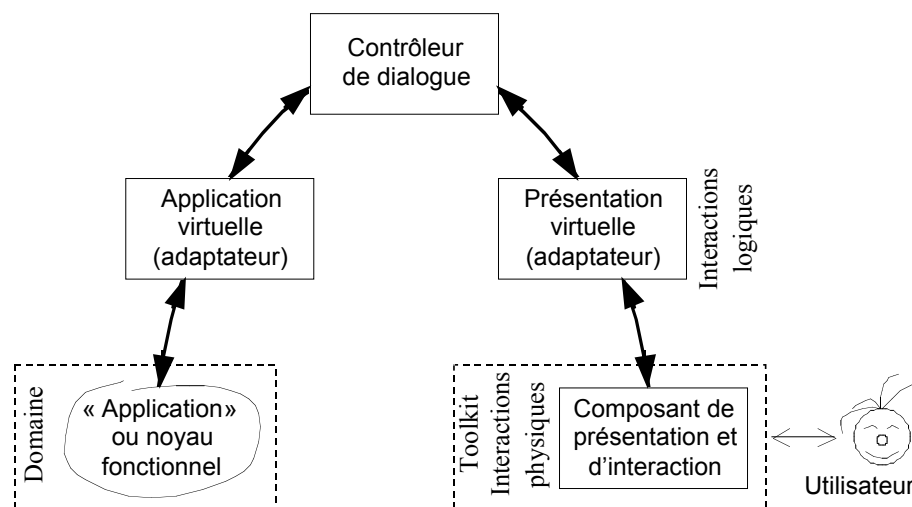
Contrôleur de dialogue

Application virtuelle (adaptateur)

Présentation virtuelle (adaptateur)

Interactions logiques

Domaine

« Application» ou noyau fonctionnel

Toolkit

Interactions physiques

Composant de présentation et d'interaction

Utilisateur